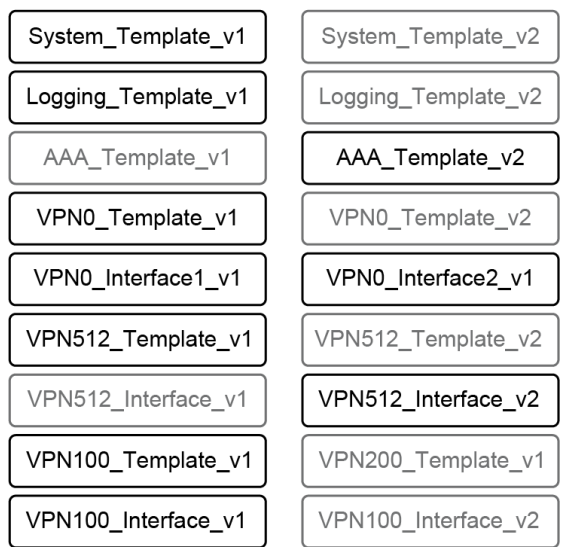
System_Template_v1

Logging_Template_v1

AAA_Template_v1

VPN0_Template_v1

VPN0_Interface1_v1

VPN512_Template_v1

VPN512_Interface_v1

VPN100_Template_v1

VPN100_Interface_v1

System_Template_v2

Logging_Template_v2

AAA_Template_v2

VPN0_Template_v2

VPN0_Interface2_v1

VPN512_Template_v2

VPN512_Interface_v2

VPN200_Template_v1

VPN100_Interface_v2